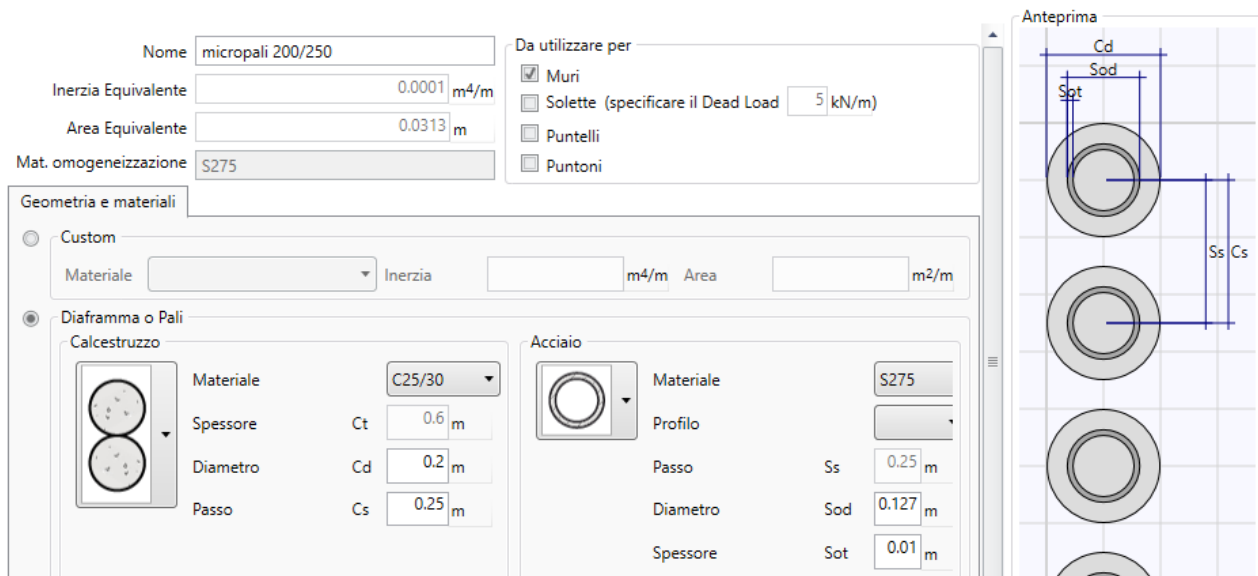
Nome micropali 200/250
Inerzia Equivalente 0.0001 $m^4/m$
Area Equivalente 0.0313 m
Mat. omogeneizzazione S275

Da utilizzare per
Muri
Solette (specificare il Dead Load 5 kN/m)
Puntelli
Puntoni

Anteprima
Cd
Sod
Sot
Ss Cs

Geometria e materiali

Custom
Materiale
Inerzia $m^4/m$
Area $m^2/m$

Diaframma o Pali
Calcestruzzo
Materiale C25/30
Spessore Ct 0.6 m
Diametro Cd 0.2 m
Passo Cs 0.25 m

Acciaio
Materiale S275
Profilo
Passo Ss 0.25 m
Diametro Sod 0.127 m
Spessore Sot 0.01 m